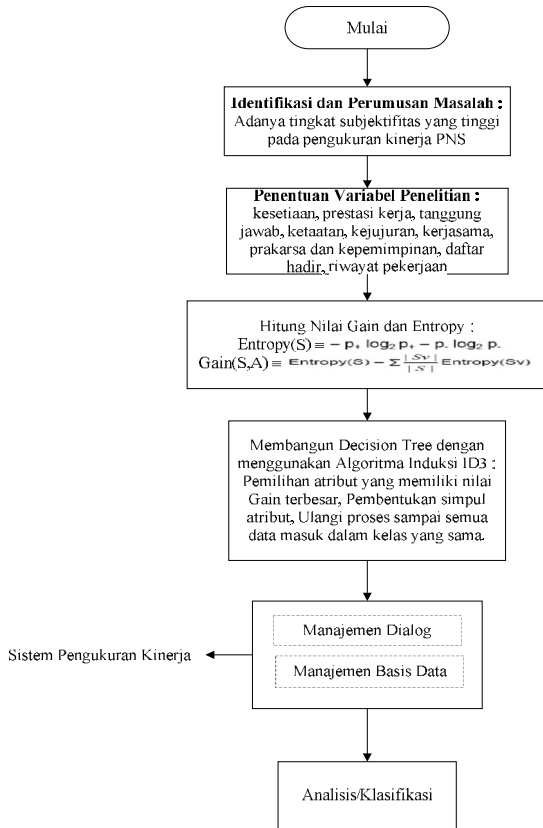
Mulai

**Identifikasi dan Perumusan Masalah :**
Adanya tingkat subjektifitas yang tinggi pada pengukuran kinerja PNS

**Penentuan Variabel Penelitian :**
kesetiaan, prestasi kerja, tanggung jawab, ketaatan, kejujuran, kerjasama, prakarsa dan kepemimpinan, daftar hadir, riwayat pekerjaan

Hitung Nilai Gain dan Entropy :
Entropy(S) $\equiv - p_+ \log_2 p_+ - p_- \log_2 p_-$
Gain(S,A) $\equiv$ Entropy(S) $- \Sigma \frac{|Sv|}{|S|}$ Entropy(Sv)

Membangun Decision Tree dengan menggunakan Algoritma Induksi ID3 : Pemilihan atribut yang memiliki nilai Gain terbesar, Pembentukan simpul atribut, Ulangi proses sampai semua data masuk dalam kelas yang sama.

Manajemen Dialog

Manajemen Basis Data

Sistem Pengukuran Kinerja

Analisis/Klasifikasi